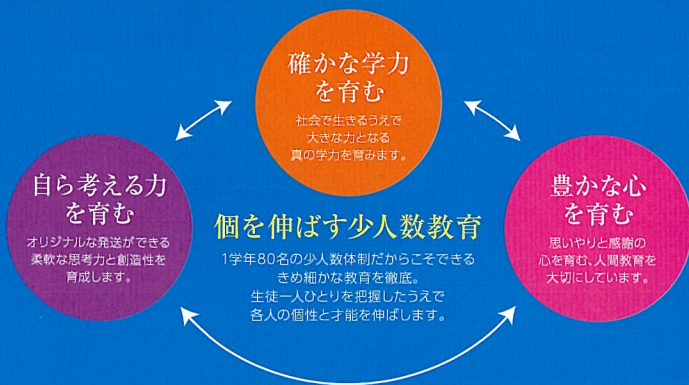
確かな学力を育む

社会で生きるうえで大きな力となる真の学力を育みます。

自ら考える力を育む

オリジナルな発送ができる柔軟な思考力と創造性を育成します。

個を伸ばす少人数教育

1学年80名の少人数体制だからこそできるきめ細かな教育を徹底。生徒一人ひとりを把握したうえで各人の個性と才能を伸ばします。

豊かな心を育む

思いやりと感謝の心を育む、人間教育を大切にしています。